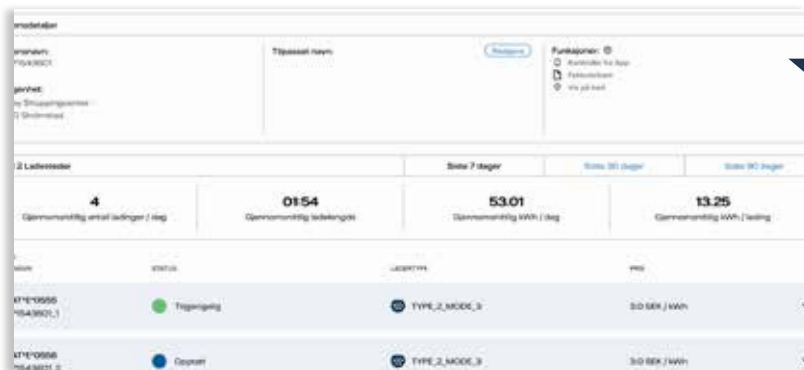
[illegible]detaljer

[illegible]navn:
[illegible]543601

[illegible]genhet:
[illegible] Shoppingsenter
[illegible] Strömstad

Tilpasset navn:

Rediger

Funksjoner:
Kontroller fra App
Feilsøk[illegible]
Vis på kart

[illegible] 2 Ladesteder

Siste 7 dager

Siste 30 dager

Siste 90 dager

4
Gjennomsnittlig antall ladinger / dag

01:54
Gjennomsnittlig ladelengde

53.01
Gjennomsnittlig kWh / dag

13.25
Gjennomsnittlig kWh / lading

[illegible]NAVN

STATUS

LADERTYPE

PRIS

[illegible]AT*E0555
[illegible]543601_1

Tilgjengelig

TYPE_2_MODE_3

3.0 SEK / kWh

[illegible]AT*E0556
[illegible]543601_2

Opptatt

TYPE_2_MODE_3

3.0 SEK / kWh